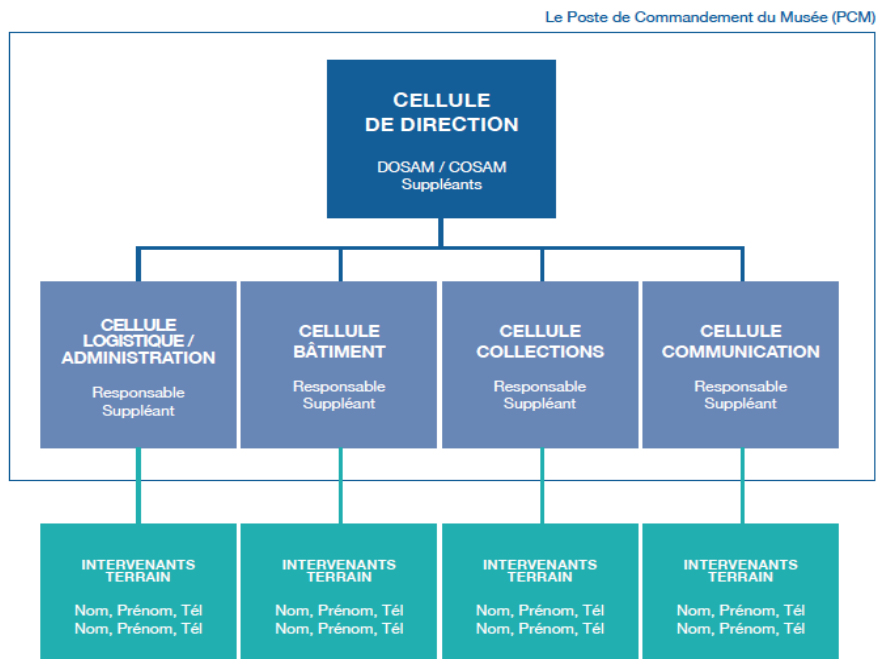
Le Poste de Commandement du Musée (PCM)

CELLULE DE DIRECTION

DOSAM / COSAM
Suppléants

CELLULE LOGISTIQUE / ADMINISTRATION

Responsable
Suppléant

CELLULE BÂTIMENT

Responsable
Suppléant

CELLULE COLLECTIONS

Responsable
Suppléant

CELLULE COMMUNICATION

Responsable
Suppléant

INTERVENANTS TERRAIN

Nom, Prénom, Tél
Nom, Prénom, Tél

INTERVENANTS TERRAIN

Nom, Prénom, Tél
Nom, Prénom, Tél

INTERVENANTS TERRAIN

Nom, Prénom, Tél
Nom, Prénom, Tél

INTERVENANTS TERRAIN

Nom, Prénom, Tél
Nom, Prénom, Tél